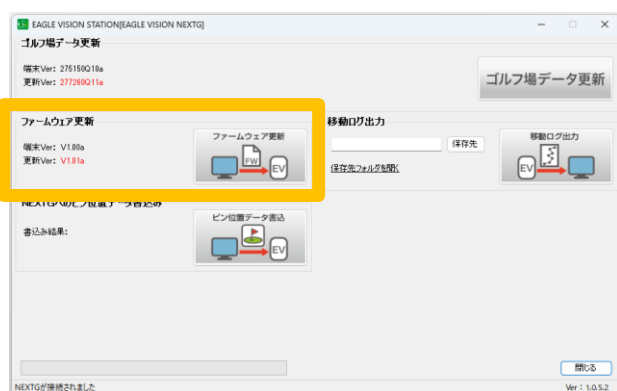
EAGLE VISION STATION[EAGLE VISION NEXTG]

ゴルフ場データ更新

端末Ver: 275158Q10a
更新Ver: 277260Q11a

ゴルフ場データ更新

ファームウェア更新

端末Ver: V1.00a
更新Ver: V1.01a

ファームウェア更新

FW

EV

移動ログ出力

保存先

保存先フォルダを開く

移動ログ出力

EV

NEXTGへのピン位置データ書込み

書込み結果:

ピン位置データ書込

EV

閉じる

NEXTGが接続されました

Ver: 1.0.5.2